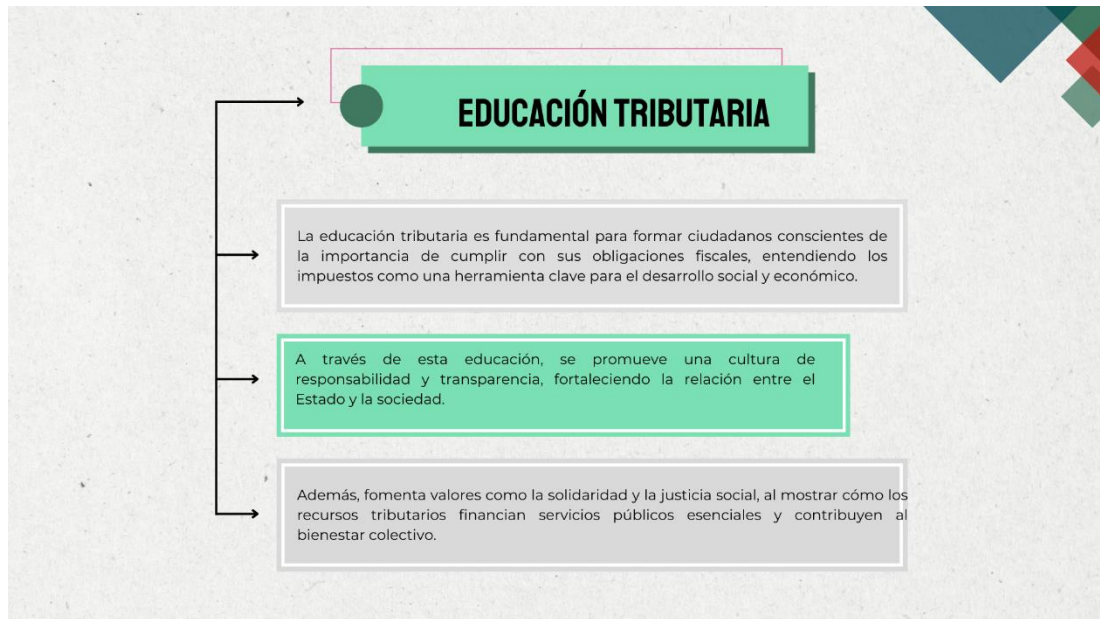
EDUCACIÓN TRIBUTARIA

La educación tributaria es fundamental para formar ciudadanos conscientes de la importancia de cumplir con sus obligaciones fiscales, entendiendo los impuestos como una herramienta clave para el desarrollo social y económico.

A través de esta educación, se promueve una cultura de responsabilidad y transparencia, fortaleciendo la relación entre el Estado y la sociedad.

Además, fomenta valores como la solidaridad y la justicia social, al mostrar cómo los recursos tributarios financian servicios públicos esenciales y contribuyen al bienestar colectivo.